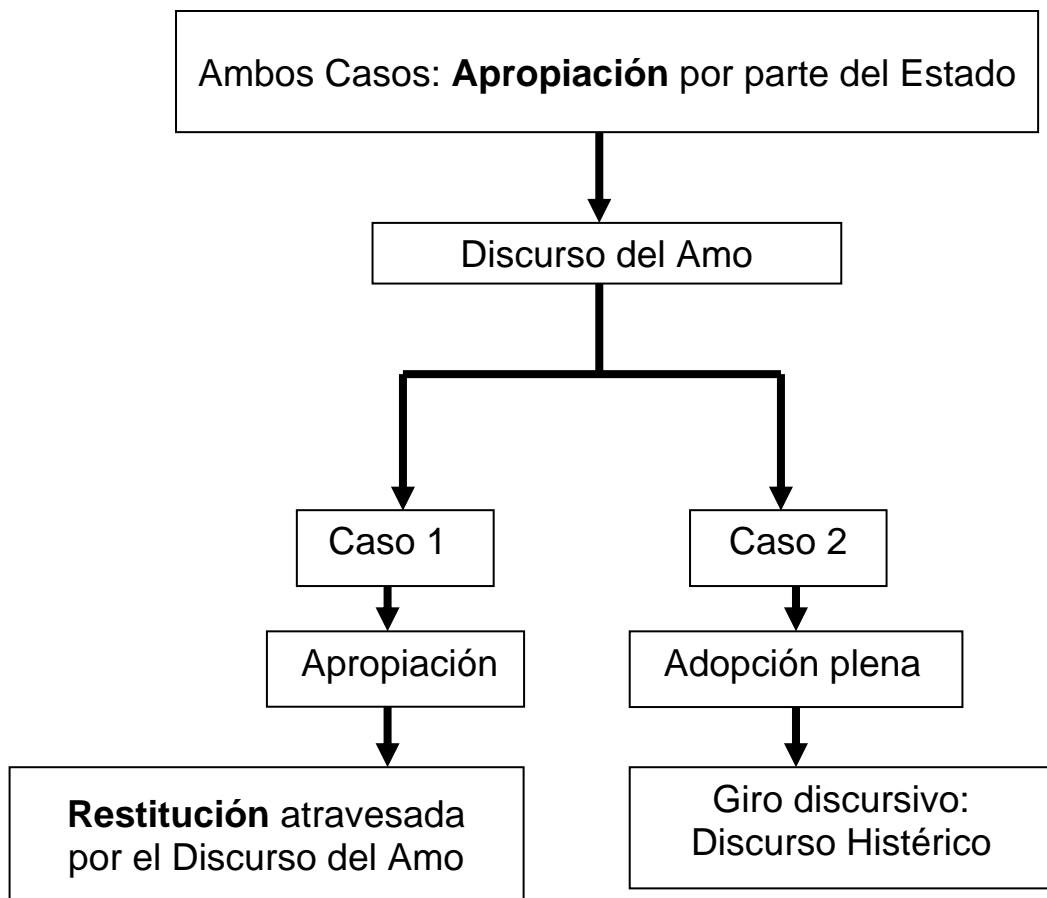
Ambos Casos: **Apropiación** por parte del Estado

Discurso del Amo

Caso 1

Apropiación

**Restitución** atravesada por el Discurso del Amo

Caso 2

Adopción plena

Giro discursivo: Discurso Histérico